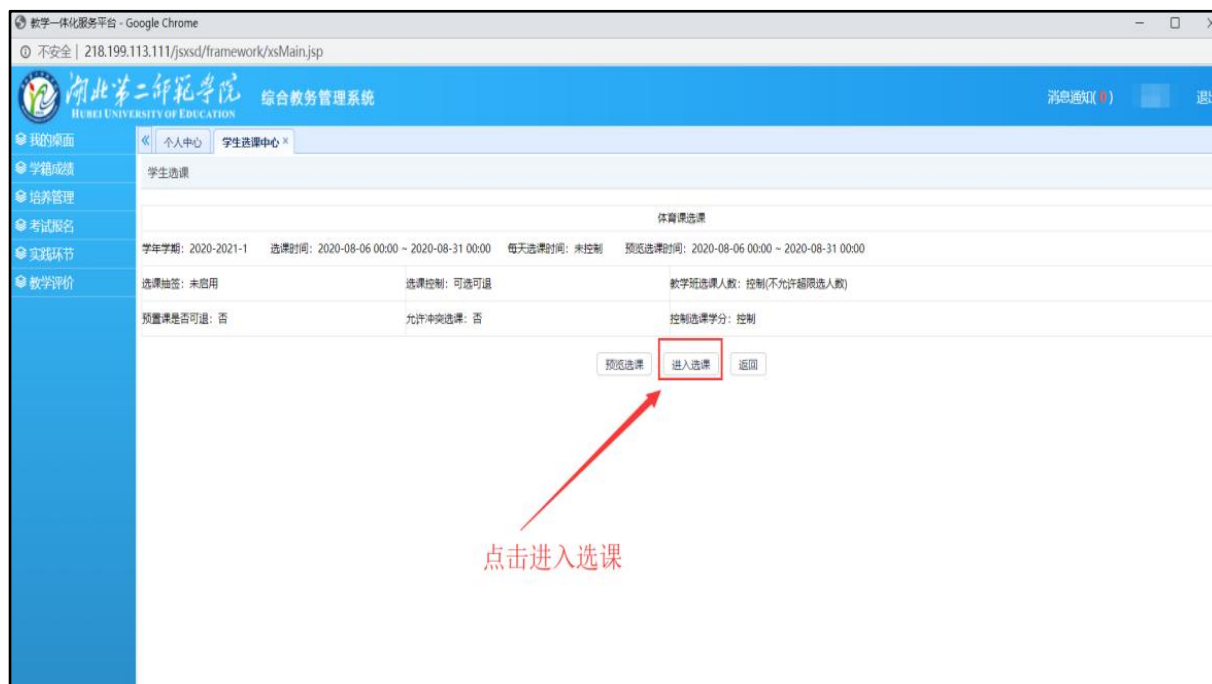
教学一体化服务平台 - Google Chrome

不安全 | 218.199.113.111/jsxsd/framework/xsMain.jsp

湖北第二师范学院
HUBEI UNIVERSITY OF EDUCATION
综合教务管理系统

消息通知(0)
退

我的桌面
学籍成绩
培养管理
考试报名
实践环节
教学评价

个人中心
学生选课中心 ×

学生选课

体育课选课

学年学期：2020-2021-1　选课时间：2020-08-06 00:00 ~ 2020-08-31 00:00　每天选课时间：未控制　预览选课时间：2020-08-06 00:00 ~ 2020-08-31 00:00

| 选课抽签：未启用 | 选课控制：可选可退 | 教学班选课人数：控制(不允许超限选人数) |
|---|---|---|
| 预置课是否可退：否 | 允许冲突选课：否 | 控制选课学分：控制 |

预览选课
进入选课
返回

点击进入选课